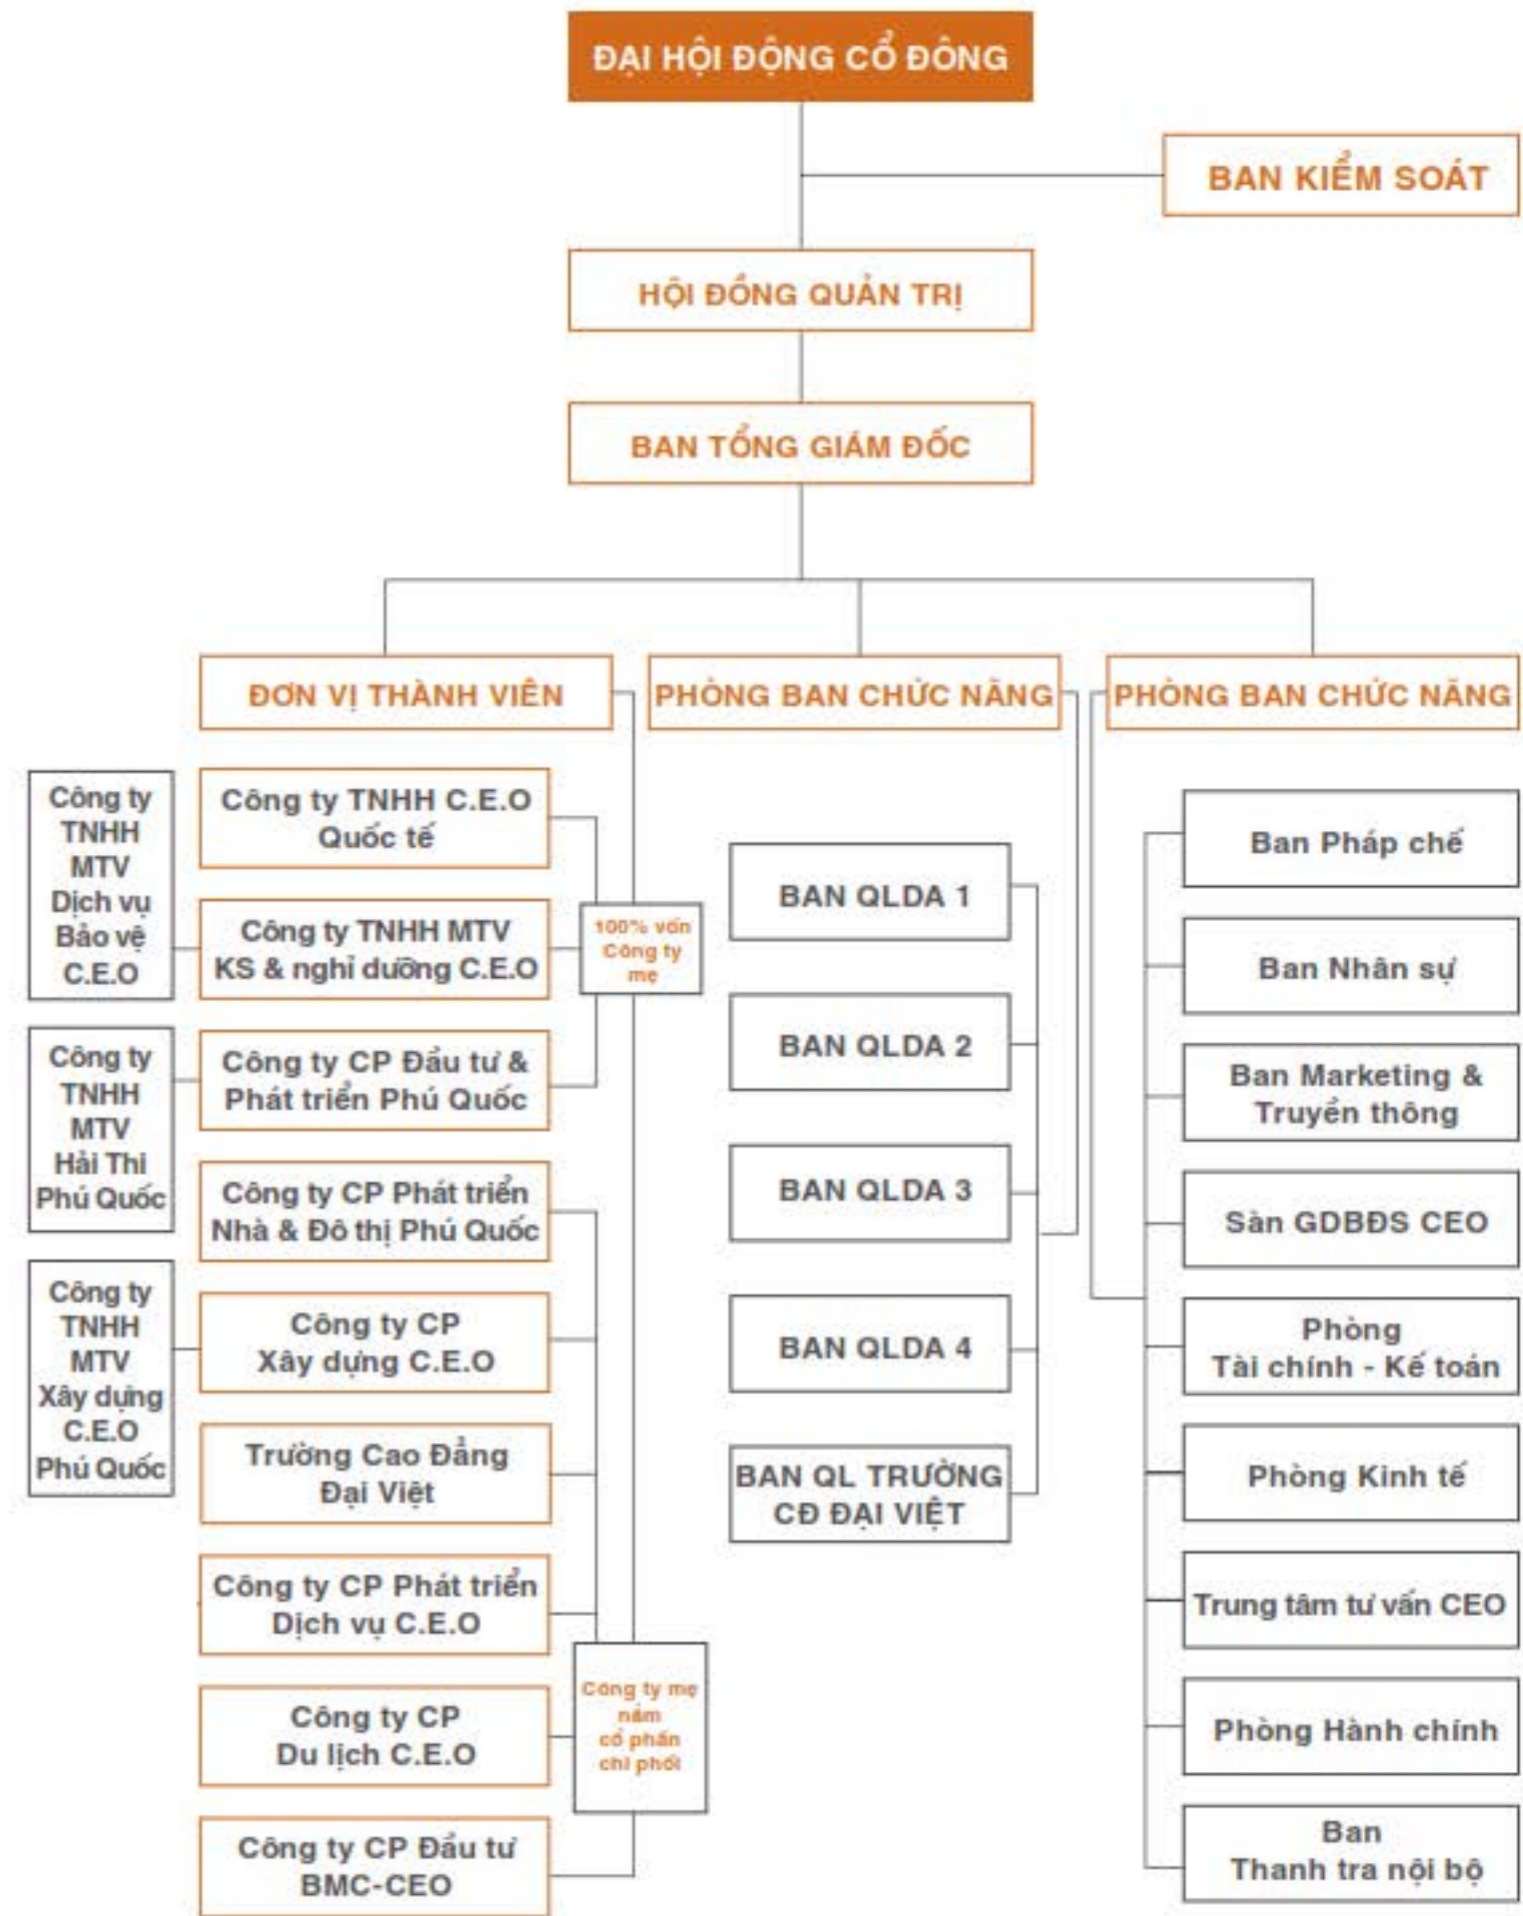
ĐẠI HỘI ĐỘNG CỔ ĐÔNG

BAN KIỂM SOÁT

HỘI ĐỒNG QUẢN TRỊ

BAN TỔNG GIÁM ĐỐC

ĐƠN VỊ THÀNH VIÊN

PHÒNG BAN CHỨC NĂNG

PHÒNG BAN CHỨC NĂNG

Công ty TNHH MTV Dịch vụ Bảo vệ C.E.O

Công ty TNHH MTV Hải Thi Phú Quốc

Công ty TNHH MTV Xây dựng C.E.O Phú Quốc

Công ty TNHH C.E.O Quốc tế

Công ty TNHH MTV KS & nghỉ dưỡng C.E.O

Công ty CP Đầu tư & Phát triển Phú Quốc

100% vốn Công ty mẹ

Công ty CP Phát triển Nhà & Đô thị Phú Quốc

Công ty CP Xây dựng C.E.O

Trường Cao Đẳng Đại Việt

Công ty CP Phát triển Dịch vụ C.E.O

Công ty CP Du lịch C.E.O

Công ty mẹ nắm cổ phần chi phối

Công ty CP Đầu tư BMC-CEO

BAN QLDA 1

BAN QLDA 2

BAN QLDA 3

BAN QLDA 4

BAN QL TRƯỜNG CĐ ĐẠI VIỆT

Ban Pháp chế

Ban Nhân sự

Ban Marketing & Truyền thông

Sàn GDBĐS CEO

Phòng Tài chính - Kế toán

Phòng Kinh tế

Trung tâm tư vấn CEO

Phòng Hành chính

Ban Thanh tra nội bộ